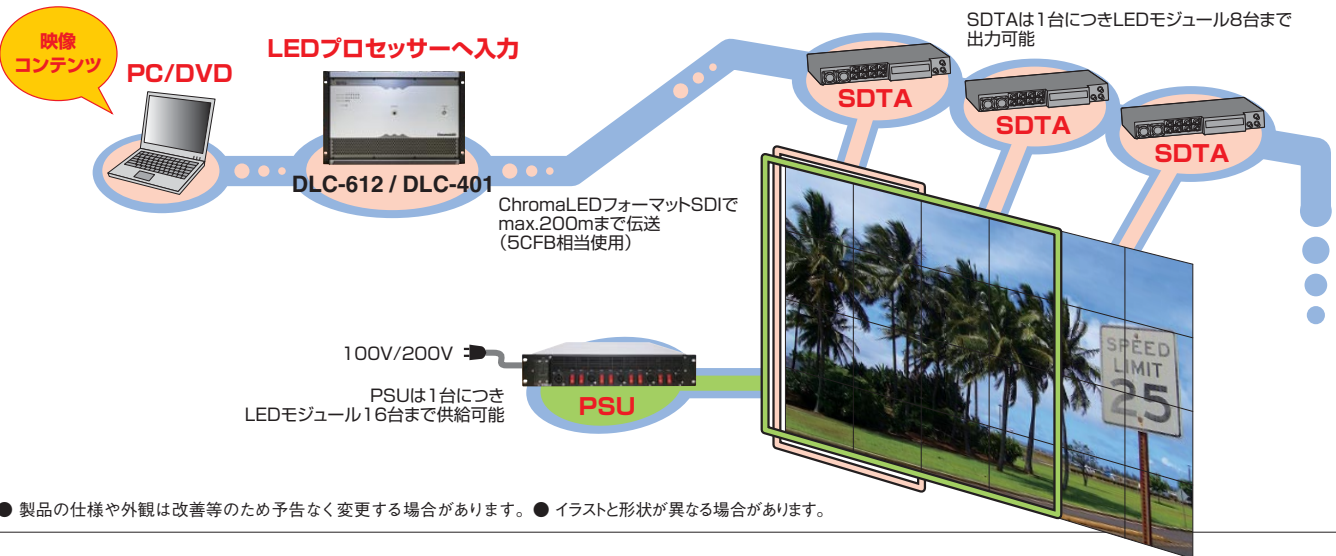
映像
コンテンツ

PC/DVD

LEDプロセッサーへ入力

DLC-612 / DLC-401

ChromaLEDフォーマットSDIで
max.200mまで伝送
（5CFB相当使用）

SDTAは1台につきLEDモジュール8台まで
出力可能

SDTA

SDTA

SDTA

100V/200V

PSUは1台につき
LEDモジュール16台まで供給可能

PSU

SPEED
LIMIT
25

● 製品の仕様や外観は改善等のため予告なく変更する場合があります。● イラストと形状が異なる場合があります。